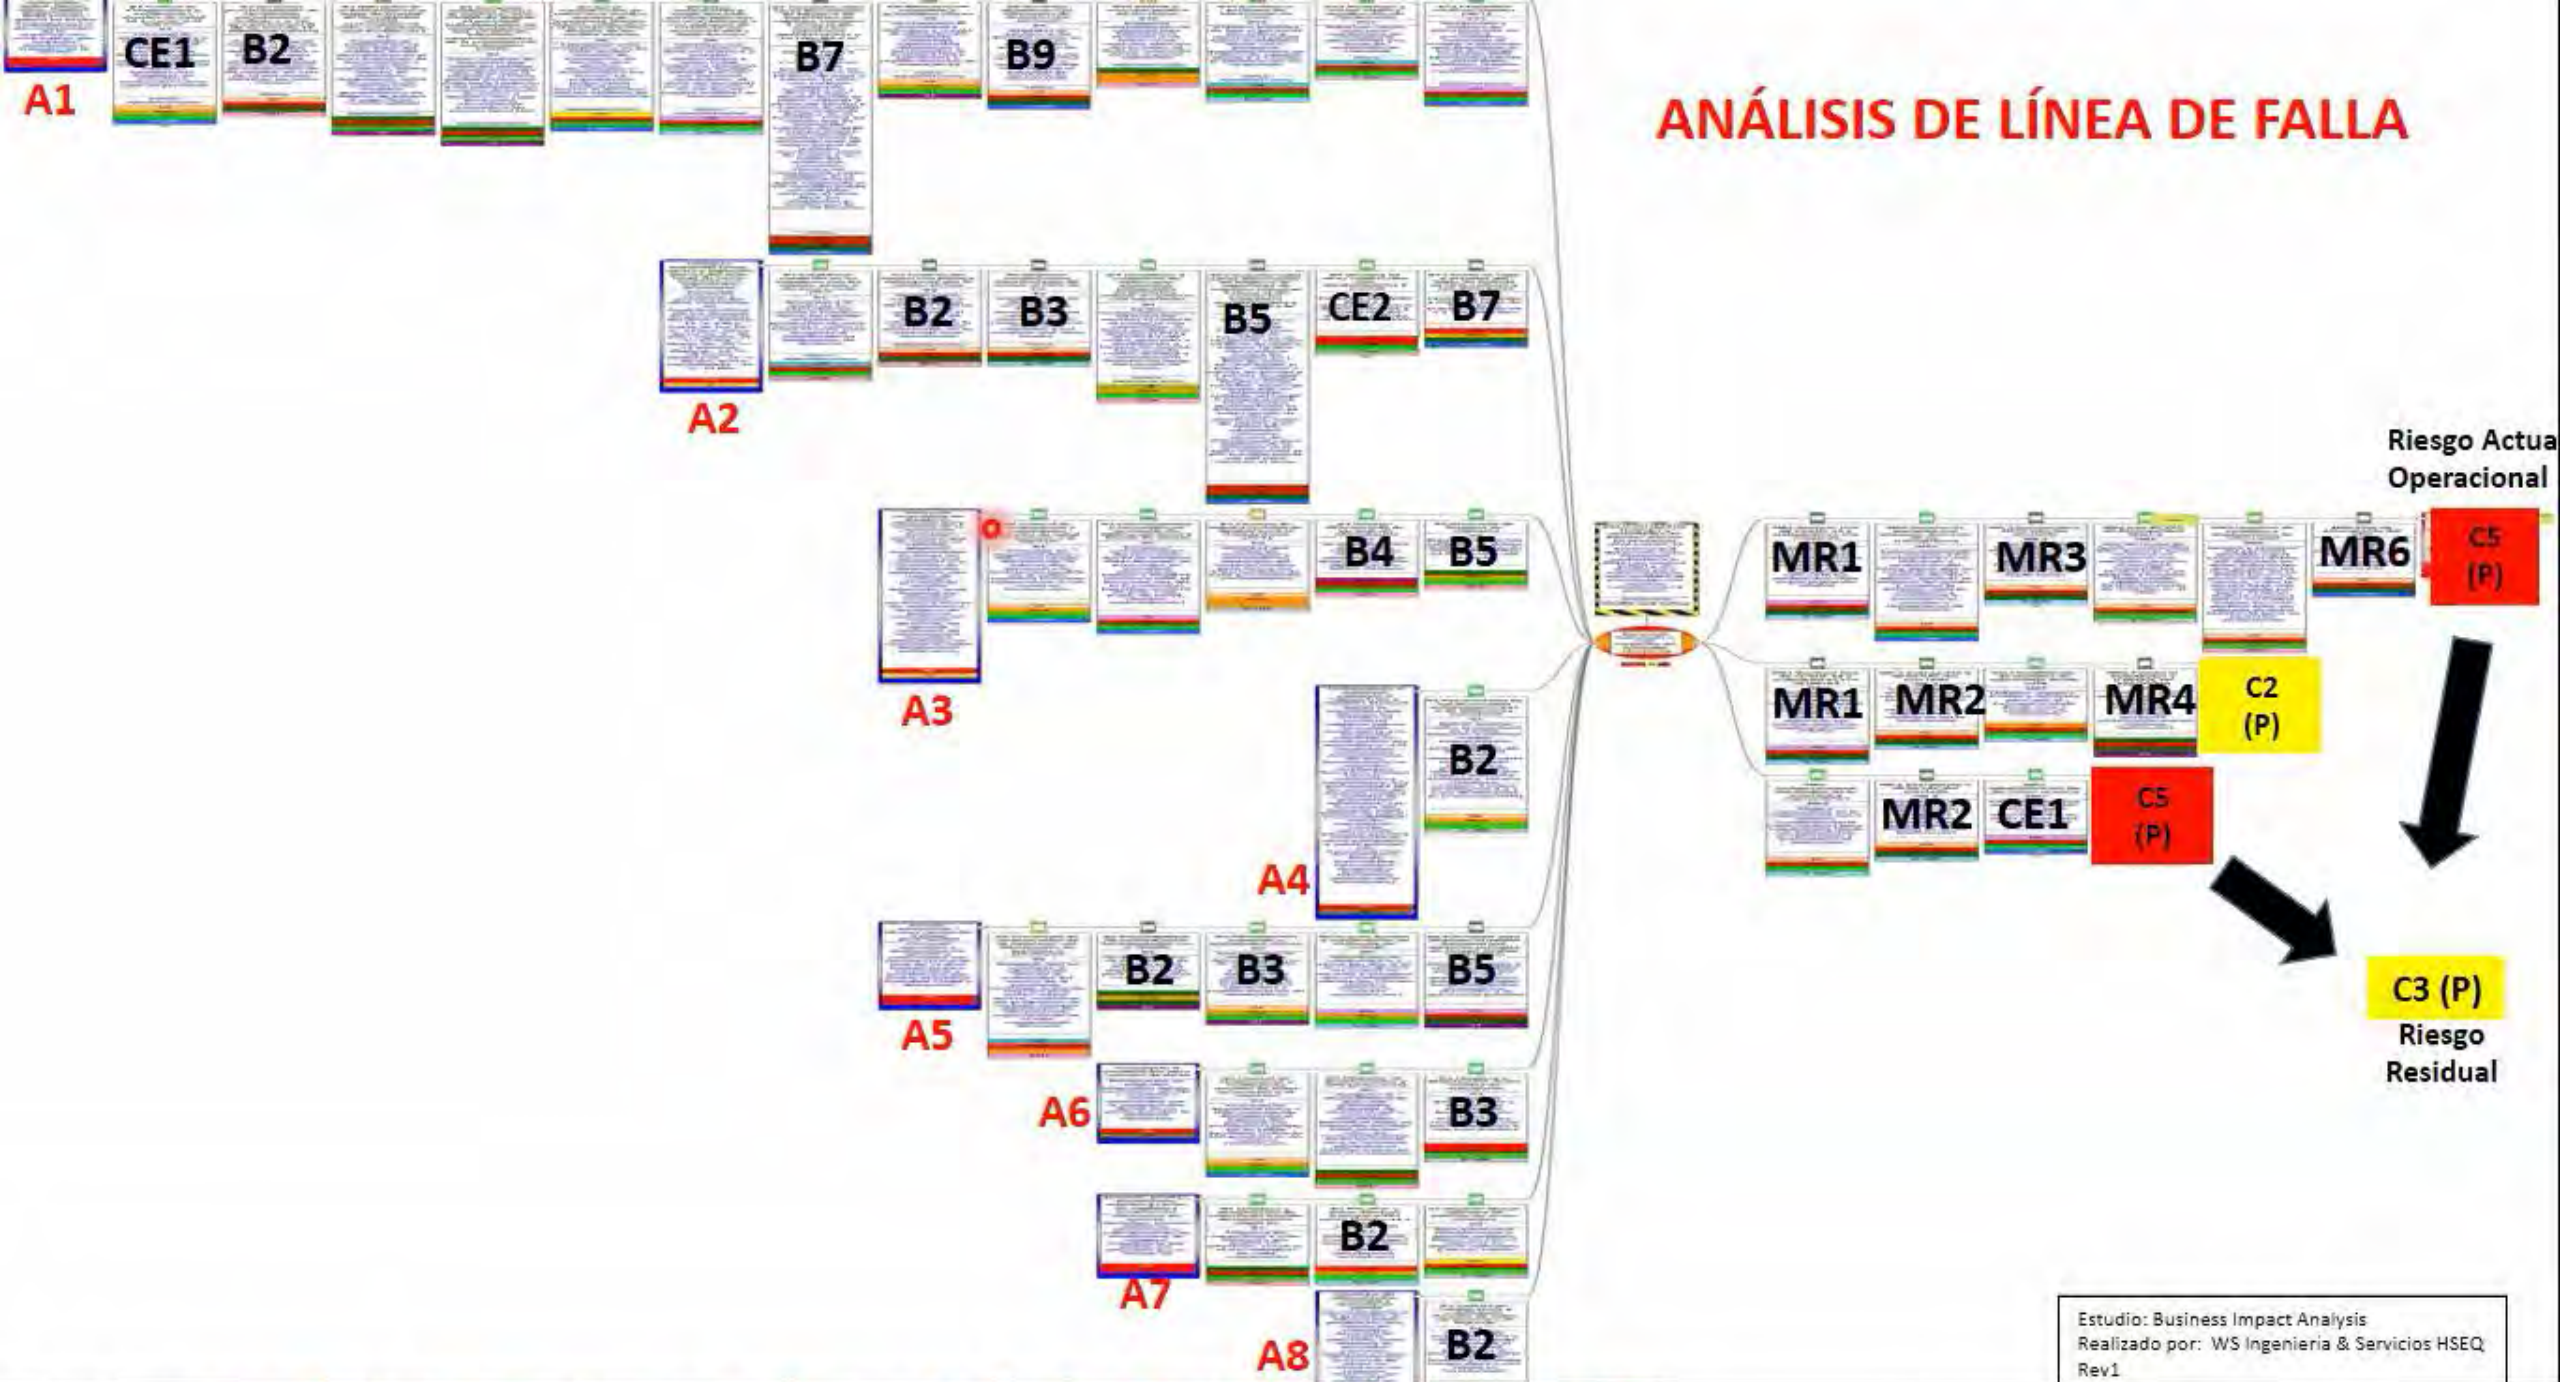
A1
CE1
B2
B7
B9

ANÁLISIS DE LÍNEA DE FALLA

B2
B3
B5
CE2
B7
A2

Riesgo Actua
Operacional

B4
B5
A3

MR1
MR3
MR6
C5
(P)

MR1
MR2
MR4
C2
(P)

MR2
CE1
C5
(P)

B2
A4

B2
B3
B5
A5

C3 (P)
Riesgo
Residual

A6
B3

B2
A7

A8
B2

Estudio: Business Impact Analysis
Realizado por: WS Ingenieria & Servicios HSEQ
Rev1